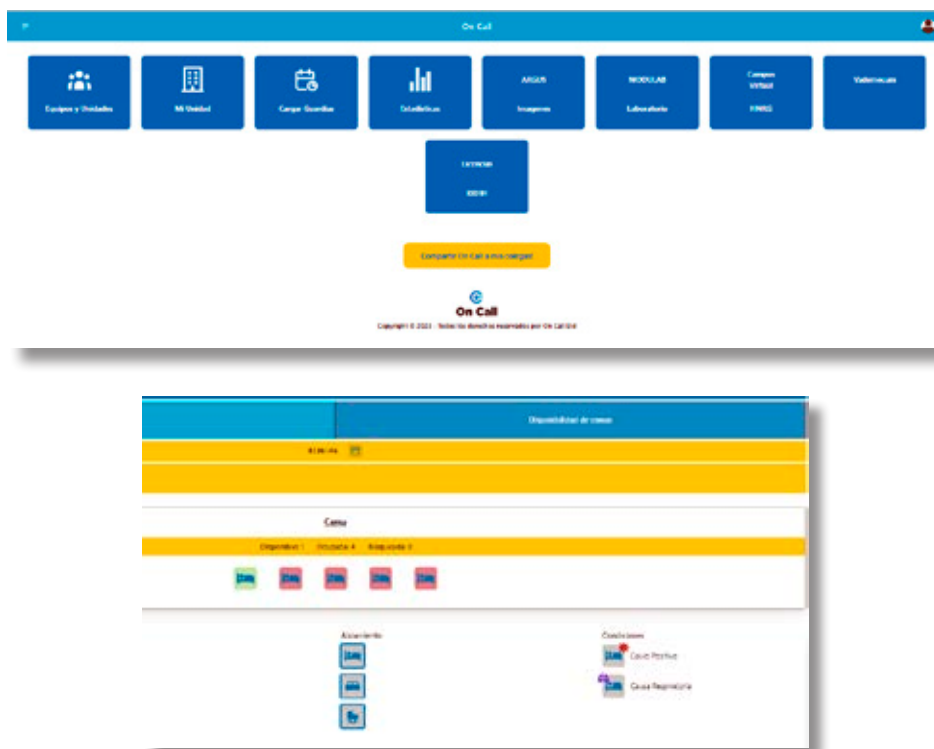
On Call

Equipos y Unidades

Mi Unidad

Cargar Guardias

Estadísticas

ARGUS

Imagenes

MODULAB

Laboratorio

Campus Virtual

FINRIS

Valdemecum

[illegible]

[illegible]

Comparte On Call a tus colegas

On Call

Copyright © 2021 · Todos los derechos reservados por On Call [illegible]

Disponibilidad de camas

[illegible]

Cama

Disponible: 1 Ocupada: 4 Bloqueada: 0

Aislamiento

Condiciones

Covid Positivo

Causa Respiratoria